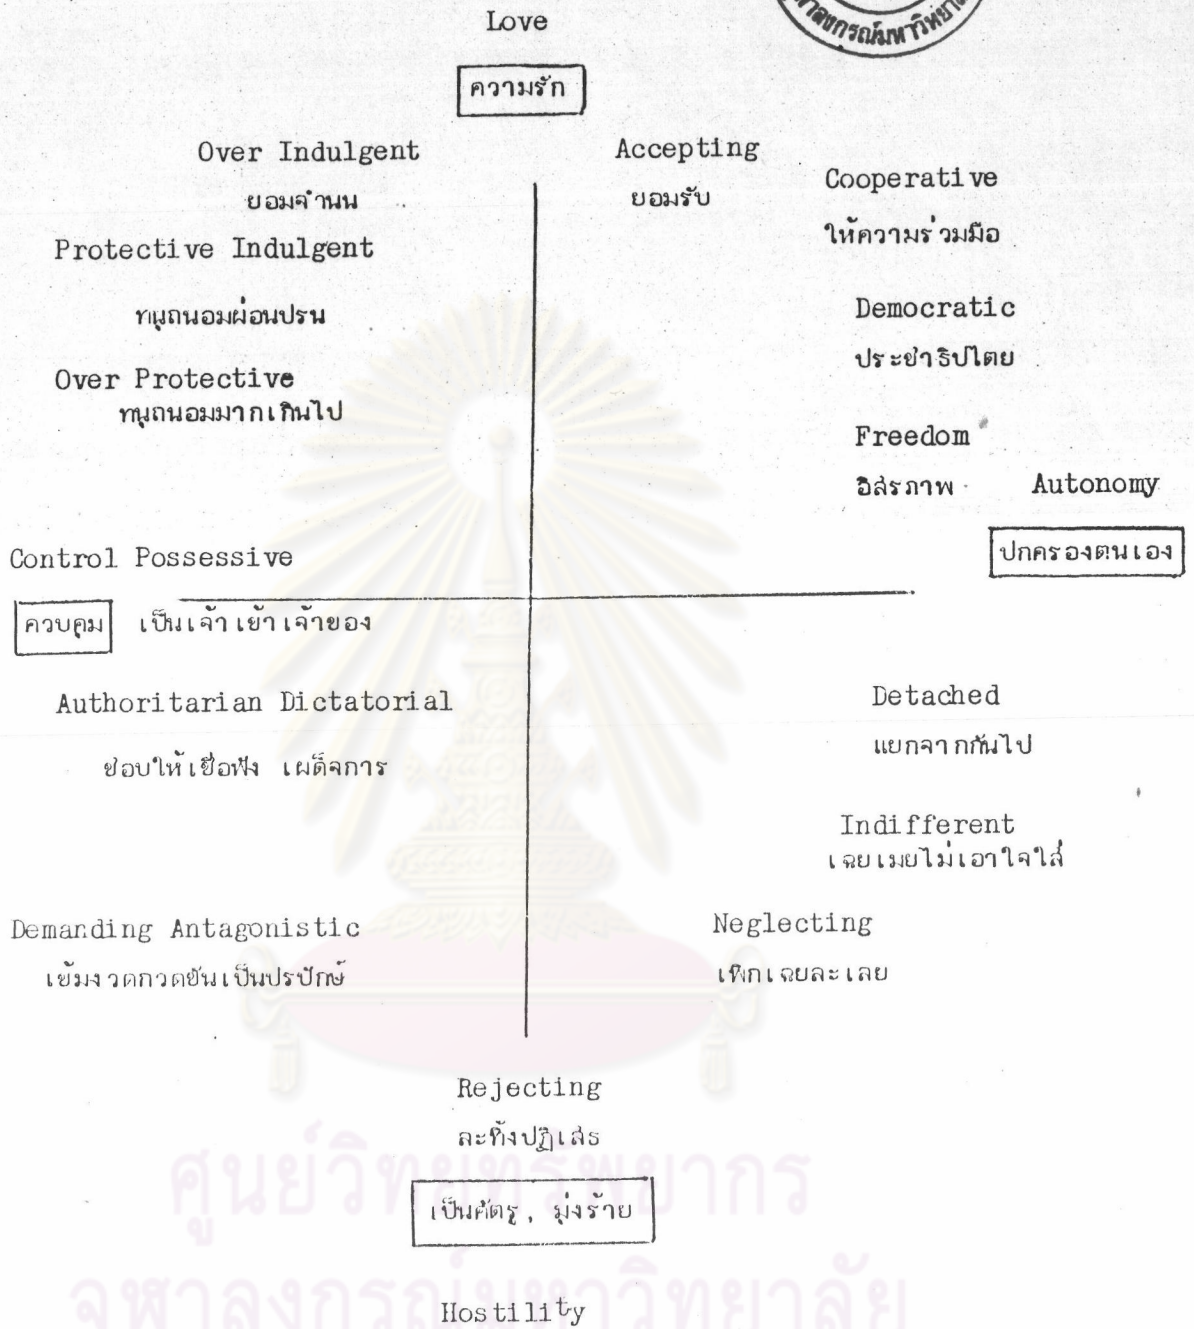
Love

ความรัก

Over Indulgent
ยอมจำนน

Accepting
ยอมรับ

Cooperative
ให้ความร่วมมือ

Protective Indulgent
ทนุถนอมผ่อนปรน

Democratic
ประชาธิปไตย

Over Protective
ทนุถนอมมากเกินไป

Freedom
อิสรภาพ

Autonomy

Control Possessive

ปกครองตนเอง

ควบคุม

เป็นเจ้าเข้าเจ้าของ

Authoritarian Dictatorial
ชอบให้เชื่อฟัง เผด็จการ

Detached
แยกจากกันไป

Indifferent
เฉยเมยไม่เอาใจใส่

Demanding Antagonistic
เข้มงวดกวดขันเป็นปรปักษ์

Neglecting
เพิกเฉยละเลย

Rejecting
ละทิ้งปฏิเสธ

เป็นศัตรู, มุ่งร้าย

Hostility

ศูนย์วิทยทรัพยากร
จุฬาลงกรณ์มหาวิทยาลัย